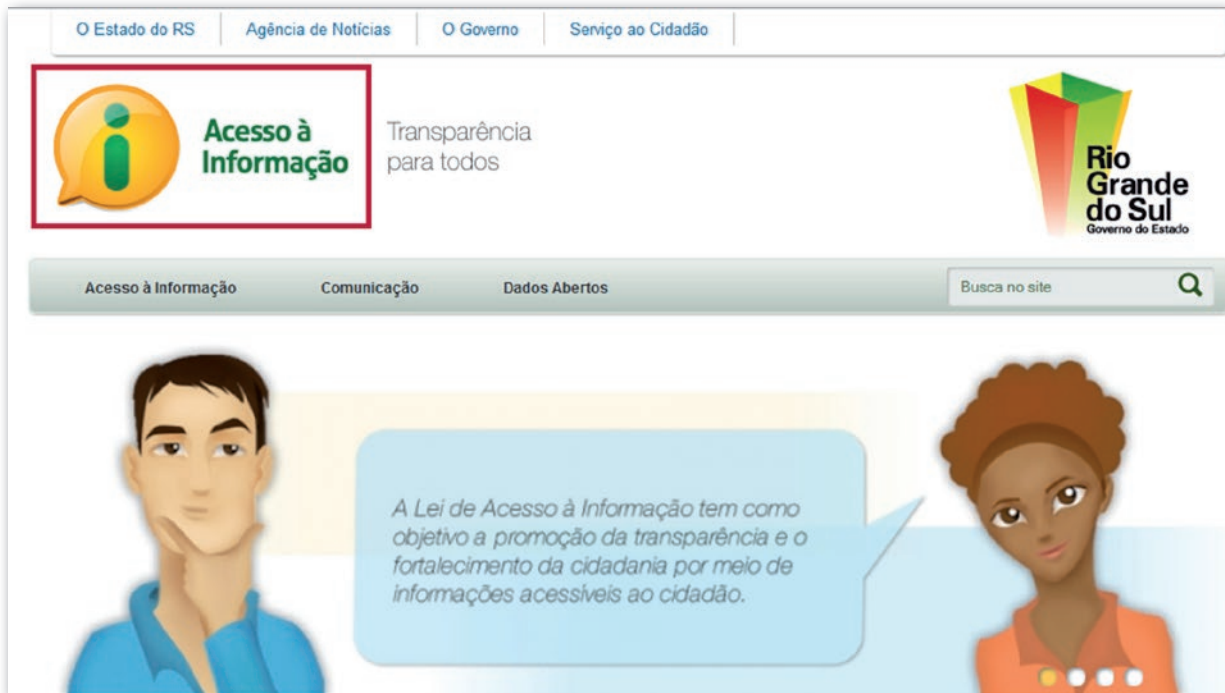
O Estado do RS | Agência de Notícias | O Governo | Serviço ao Cidadão

Acesso à Informação

Transparência para todos

Rio Grande do Sul
Governo do Estado

Acesso à Informação Comunicação Dados Abertos

Busca no site

A Lei de Acesso à Informação tem como objetivo a promoção da transparência e o fortalecimento da cidadania por meio de informações acessíveis ao cidadão.